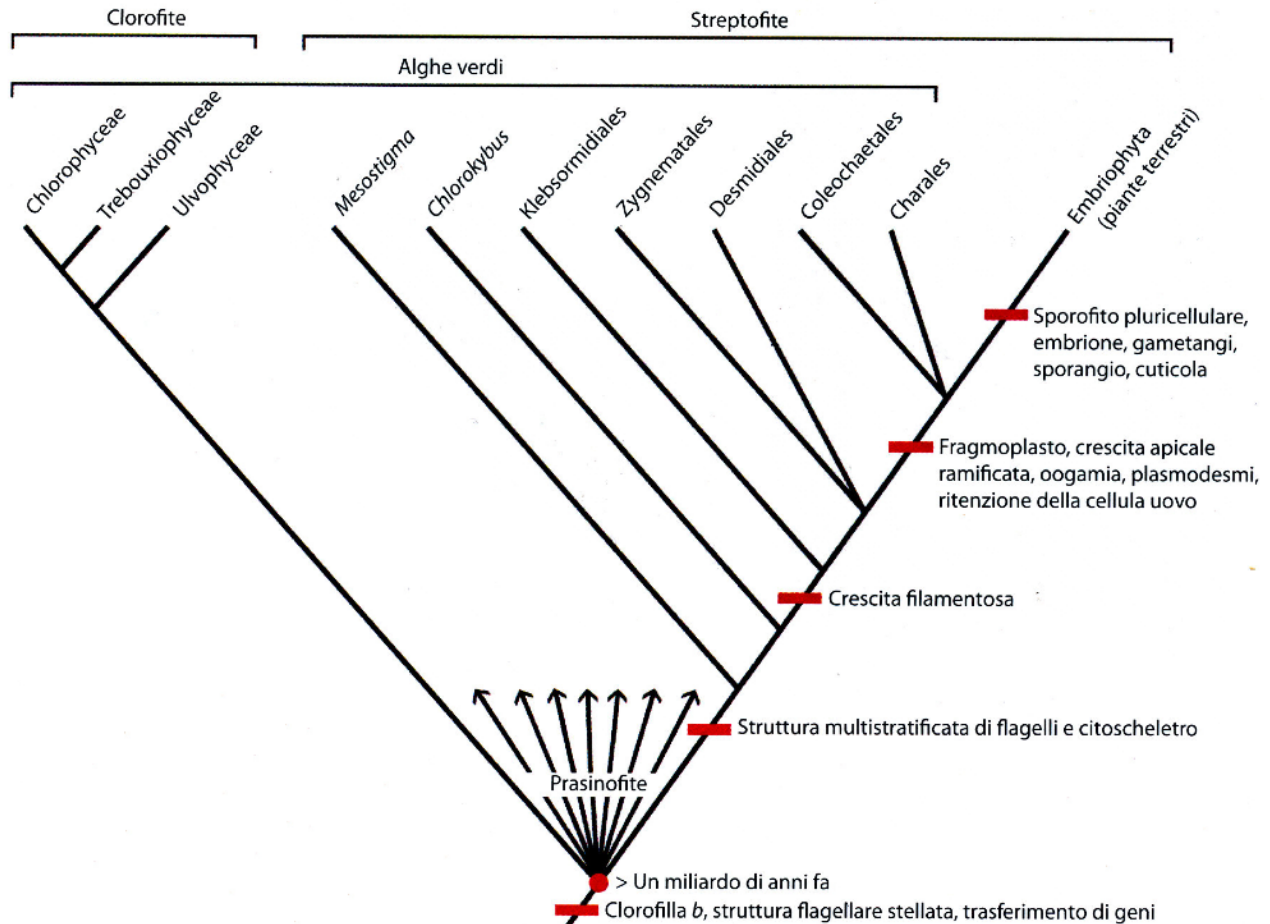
Clorofite

Streptofite

Alghe verdi

Chlorophyceae

Trebouxiophyceae

Ulvophyceae

Mesostigma

Chlorokybus

Klebsormidiales

Zygnematales

Desmidiales

Coleochaetales

Charales

Embriophyta (piante terrestri)

Sporofito pluricellulare, embrione, gametangi, sporangio, cuticola

Fragmoplasto, crescita apicale ramificata, oogamia, plasmodesmi, ritenzione della cellula uovo

Crescita filamentosa

Struttura multistratificata di flagelli e citoscheletro

Prasinofite

> Un miliardo di anni fa

Clorofilla *b*, struttura flagellare stellata, trasferimento di geni